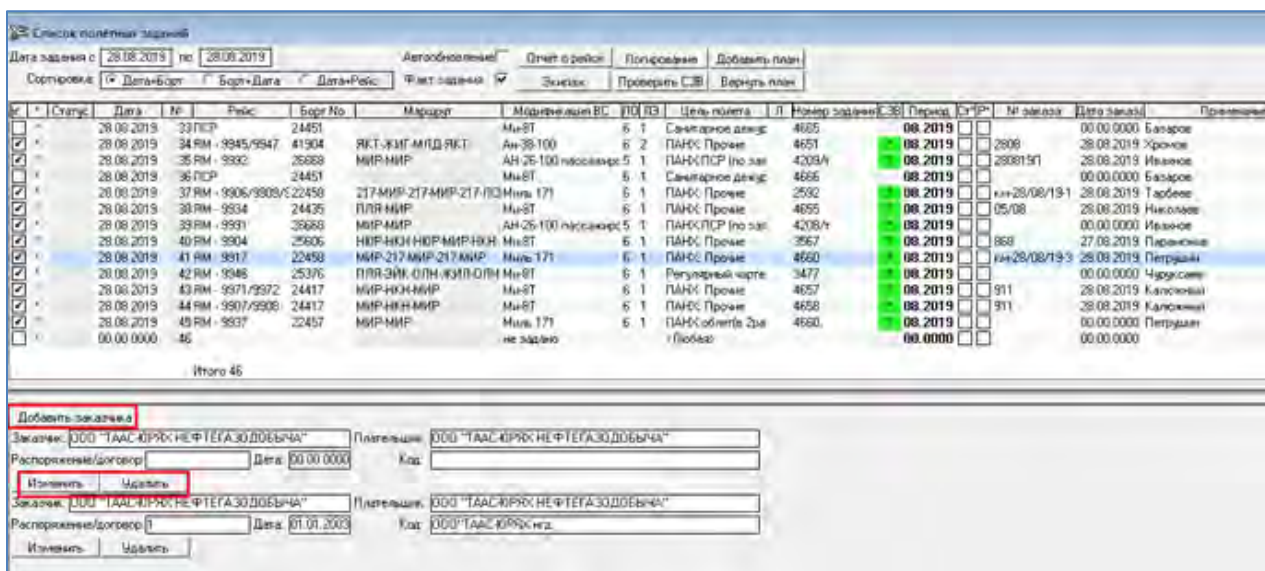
Список полетных заданий

Дата задания с 28.08.2019 по 28.08.2019 Автообновление Отчет о рейсе Потребление Добавить план

Сортировка: Дата+Борт Борт+Дата Дата+Рейс Факт задания Экипаж Проверить СЗВ Вернуть план

| | Статус | Дата | № | Рейс | Борт No | Маршрут | Модификация ВС | ПО | ЛЗ | Цель полета | Л | Номер задания | СЗВ | Период | Ст | Р | № заказа | Дата заказа | Примечание |
|---|---|---|---|---|---|---|---|---|---|---|---|---|---|---|---|---|---|---|---|
| | | 28.08.2019 | 33 | ПСР | 24451 | | Ми-8Т | 6 | 1 | Санитарное дежур | | 4665 | | 08.2019 | | | | 00.00.0000 | Базаров |
| ☑ | | 28.08.2019 | 34 | RM - 9945/9947 | 41904 | ЯКТ-ЖИГ-МПД-ЯКТ | Ан-38-100 | 6 | 2 | ПАНХ: Прочие | | 4651 | | 08.2019 | | | 2808 | 28.08.2019 | Хромов |
| ☑ | | 28.08.2019 | 35 | RM - 9992 | 26668 | МИР-МИР | АН-26-100 пассажирс | 5 | 1 | ПАНХ:ПСР (по зая | | 4209/т | | 08.2019 | | | 2808191П | 28.08.2019 | Иванов |
| | | 28.08.2019 | 36 | ПСР | 24451 | | Ми-8Т | 6 | 1 | Санитарное дежур | | 4666 | | 08.2019 | | | | 00.00.0000 | Базаров |
| ☑ | | 28.08.2019 | 37 | RM - 9906/9909/9 | 22458 | 217-МИР-217-МИР-217-ПО | Милъ 171 | 6 | 1 | ПАНХ: Прочие | | 2592 | | 08.2019 | | | кн-28/08/19-1 | 28.08.2019 | Тарбеев |
| ☑ | | 28.08.2019 | 38 | RM - 9934 | 24435 | ПЛЯ-МИР | Ми-8Т | 6 | 1 | ПАНХ: Прочие | | 4655 | | 08.2019 | | | 05/08 | 28.08.2019 | Николаев |
| ☑ | | 28.08.2019 | 39 | RM - 9991 | 26668 | МИР-МИР | АН-26-100 пассажирс | 5 | 1 | ПАНХ:ПСР (по зая | | 4208/т | | 08.2019 | | | | 00.00.0000 | Иванов |
| ☑ | | 28.08.2019 | 40 | RM - 9904 | 25606 | НЮР-НКН-НЮР-МИР-НКН | Ми-8Т | 6 | 1 | ПАНХ: Прочие | | 3567 | | 08.2019 | | | 868 | 27.08.2019 | Паранский |
| ☑ | | 28.08.2019 | 41 | RM - 9917 | 22458 | МИР-217-МИР-217-МИР | Милъ 171 | 6 | 1 | ПАНХ: Прочие | | 4660 | | 08.2019 | | | кн-28/08/19-3 | 28.08.2019 | Петрушин |
| ☑ | | 28.08.2019 | 42 | RM - 9946 | 25376 | ПЛЯ-ЭЙК-ОЛН-ЖИЛ-ОЛН | Ми-8Т | 6 | 1 | Регулярный чартe | | 3477 | | 08.2019 | | | | 00.00.0000 | Чурюкин |
| ☑ | | 28.08.2019 | 43 | RM - 9971/9972 | 24417 | МИР-НКН-МИР | Ми-8Т | 6 | 1 | ПАНХ: Прочие | | 4657 | | 08.2019 | | | 911 | 28.08.2019 | Калюжный |
| ☑ | | 28.08.2019 | 44 | RM - 9907/9908 | 24417 | МИР-НКН-МИР | Ми-8Т | 6 | 1 | ПАНХ: Прочие | | 4658 | | 08.2019 | | | 911 | 28.08.2019 | Калюжный |
| ☑ | | 28.08.2019 | 45 | RM - 9937 | 22457 | МИР-МИР | Милъ 171 | 6 | 1 | ПАНХ:облет(в 2ра | | 4660. | | 08.2019 | | | | 00.00.0000 | Петрушин |
| | | 00.00.0000 | 46 | | | | не задано | | | ! Любая | | | | 00.0000 | | | | 00.00.0000 | |

Итого 46

Добавить заказчика

Заказчик: ООО "ТААС-ЮРЯХ НЕФТЕГАЗОДОБЫЧА" Плательщик: ООО "ТААС-ЮРЯХ НЕФТЕГАЗОДОБЫЧА"

Распоряжение/договор: Дата: 00.00.0000 Код:

Изменить Удалить

Заказчик: ООО "ТААС-ЮРЯХ НЕФТЕГАЗОДОБЫЧА" Плательщик: ООО "ТААС-ЮРЯХ НЕФТЕГАЗОДОБЫЧА"

Распоряжение/договор: 1 Дата: 01.01.2003 Код: ООО"ТААС-ЮРЯХ нгд.

Изменить Удалить